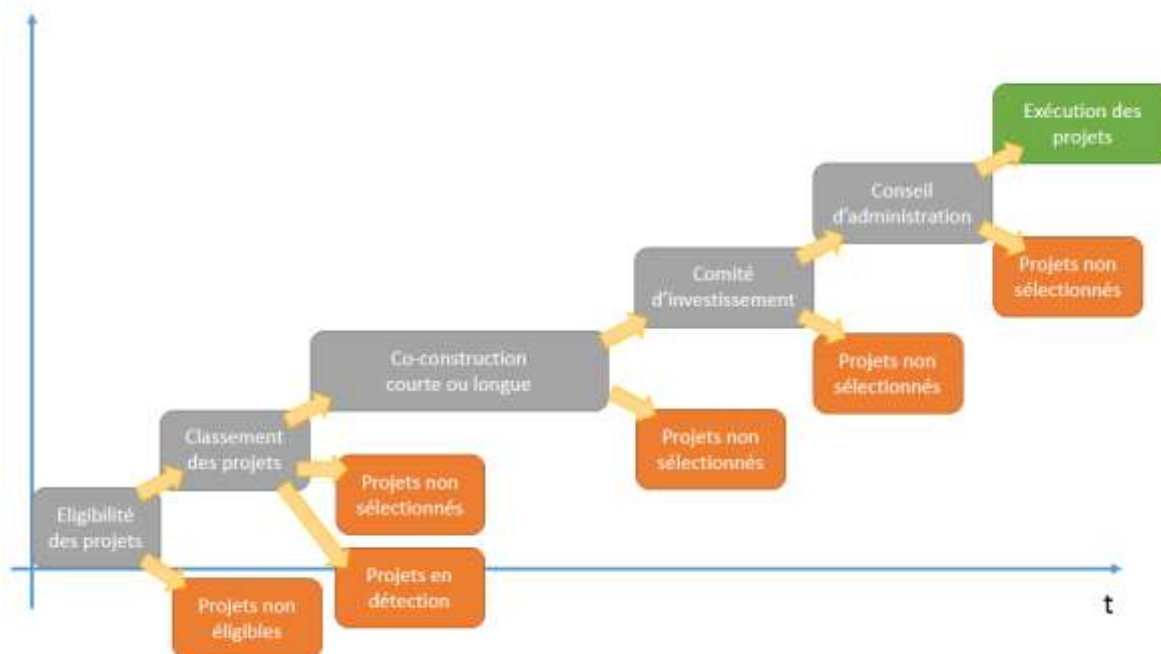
Eligibilité des projets

Projets non éligibles

Classement des projets

Projets non sélectionnés

Projets en détection

Co-construction courte ou longue

Projets non sélectionnés

Comité d'investissement

Projets non sélectionnés

Conseil d'administration

Projets non sélectionnés

Exécution des projets

t